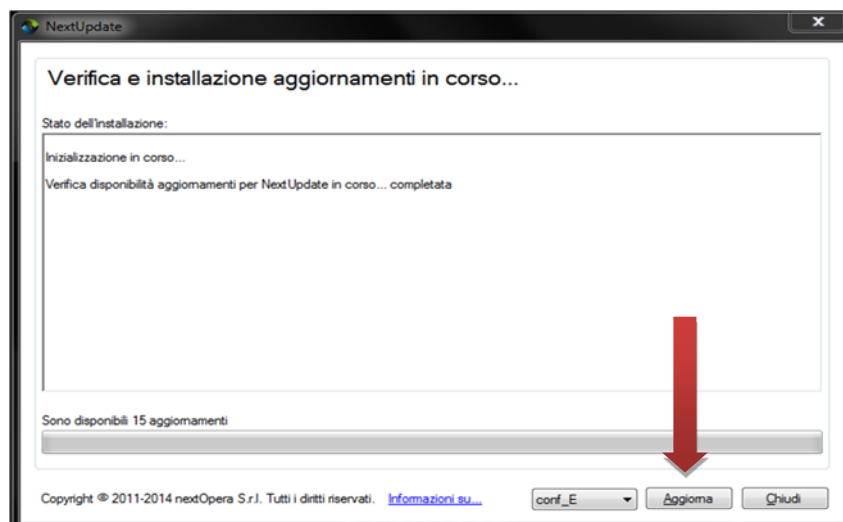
NextUpdate

Verifica e installazione aggiornamenti in corso...

Stato dell'installazione:

Inizializzazione in corso...

Verifica disponibilità aggiornamenti per NextUpdate in corso... completata

Sono disponibili 15 aggiornamenti

Copyright © 2011-2014 nextOpera S.r.l. Tutti i diritti riservati. Informazioni su...

conf_E

Aggiorna

Chiudi